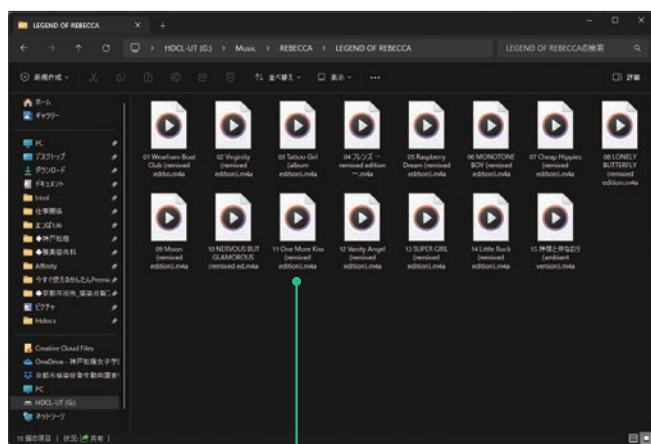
LEGEND OF REBECCA

HDCL-UT (G:) > Music > REBECCA > LEGEND OF REBECCA

LEGEND OF REBECCAの検索

新規作成

並べ替え

表示

...

詳細

ホーム

ギャラリー

PC

デスクトップ

ダウンロード

ドキュメント

html

仕事関係

エコ&Life

◆神戸松陰

◆職業能力科

Affinity

今すぐ使えるかんたんPremie

◆京都市役所_職業技能訓

ピクチャ

htdocs

Creative Cloud Files

OneDrive - 神戸松陰女子学院

京都市福祉校 事業動画

PC

HDCL-UT (G:)

ネットワーク

01 Wearham Beat Club (remixed edition).m4a

02 Virginity (remixed edition).m4a

03 Tattoo Girl (album edition).m4a

04 フレンズ ~remixed edition~.m4a

05 Raspberry Dream (remixed edition).m4a

06 MONOTONE BOY (remixed edition).m4a

07 Cheap Hippies (remixed edition).m4a

08 LONELY BUTTERFLY (remixed edition).m4a

09 Moon (remixed edition).m4a

10 NERVOUS BUT GLAMOROUS (remixed ed.m4a

11 One More Kiss (remixed edition).m4a

12 Vanity Angel (remixed edition).m4a

13 SUPER GIRL (remixed edition).m4a

14 Little Rock (remixed edition).m4a

15 神様と仲なおり (ambient version).m4a

15 個の項目 | 状況: 共有 |